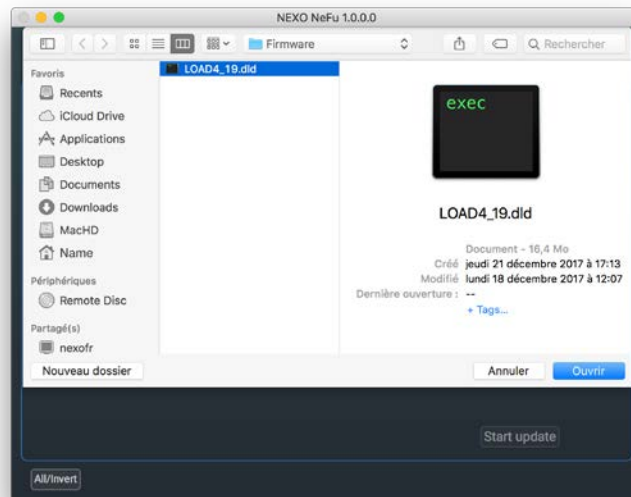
NEXO NeFu 1.0.0.0

Firmware

Rechercher

Favoris
Recents
iCloud Drive
Applications
Desktop
Documents
Downloads
MacHD
Name
Périphériques
Remote Disc
Partagé(s)
nexofr

LOAD4_19.dld

exec

LOAD4_19.dld

Document - 16,4 Mo
Créé jeudi 21 décembre 2017 à 17:13
Modifié lundi 18 décembre 2017 à 12:07
Dernière ouverture : --
+ Tags...

Nouveau dossier
Annuler
Ouvrir

Start update

All/Invert